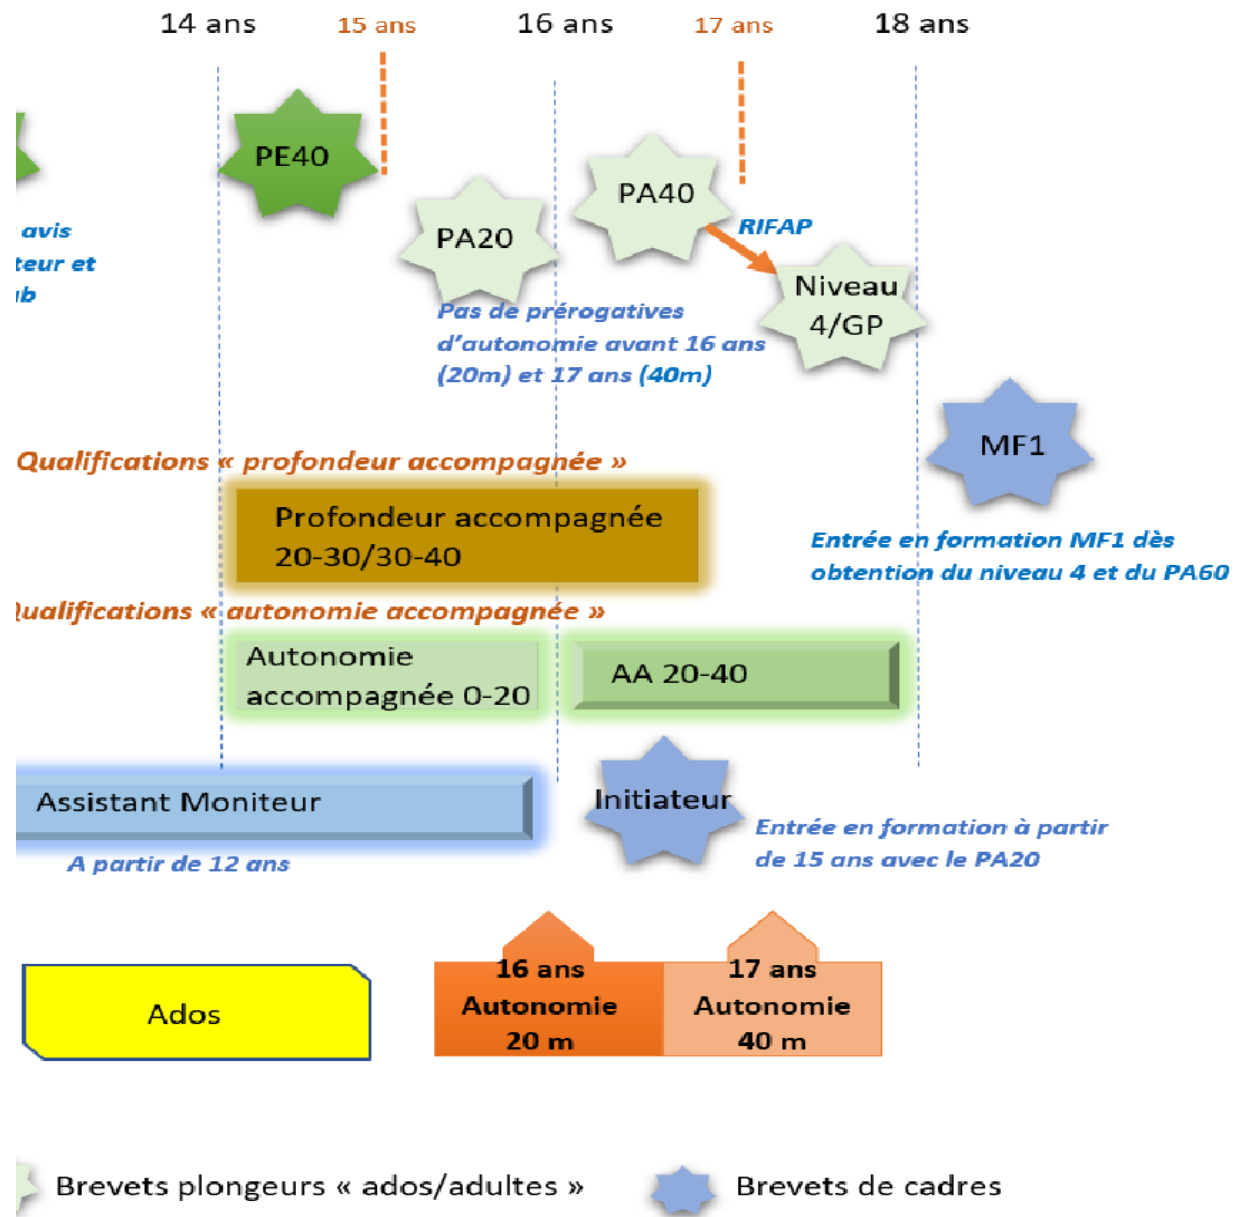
14 ans 15 ans 16 ans 17 ans 18 ans

PE40

avis
teur et
ıb

PA20

PA40

RIFAP

Niveau 4/GP

Pas de prérogatives d'autonomie avant 16 ans (20m) et 17 ans (40m)

MF1

Qualifications « profondeur accompagnée »

Profondeur accompagnée 20-30/30-40

Entrée en formation MF1 dès obtention du niveau 4 et du PA60

ualifications « autonomie accompagnée »

Autonomie accompagnée 0-20

AA 20-40

Assistant Moniteur

Initiateur

Entrée en formation à partir de 15 ans avec le PA20

A partir de 12 ans

Ados

16 ans Autonomie 20 m

17 ans Autonomie 40 m

Brevets plongeurs « ados/adultes »

Brevets de cadres